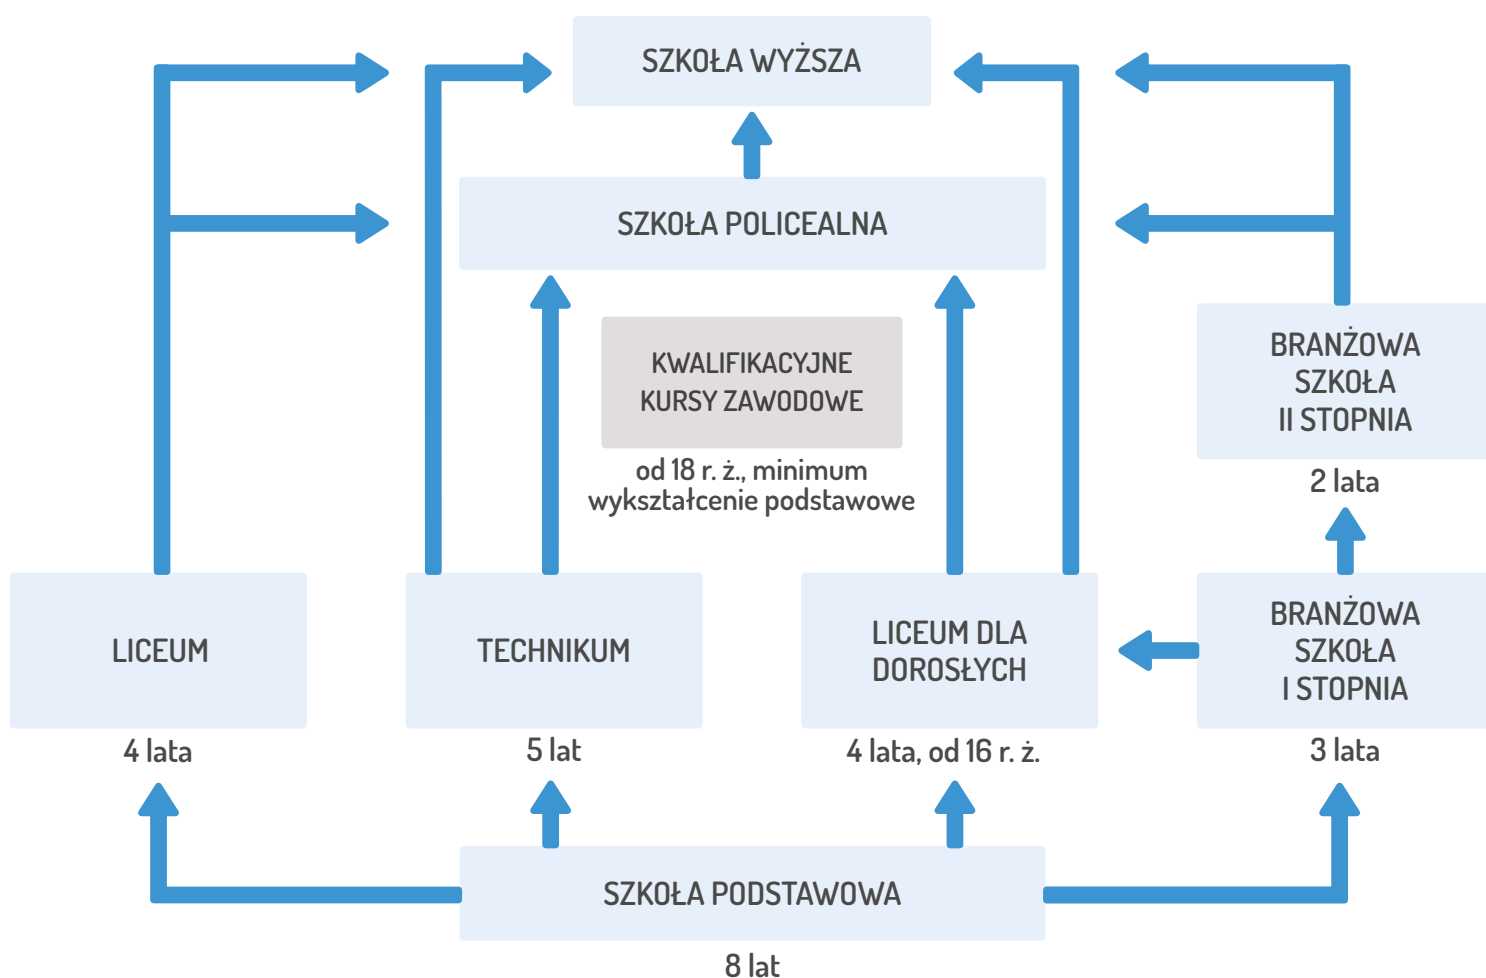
SZKOŁA WYŻSZA

SZKOŁA POLICEALNA

KWALIFIKACYJNE KURSY ZAWODOWE

od 18 r. ż., minimum wykształcenie podstawowe

BRANŻOWA SZKOŁA II STOPNIA

2 lata

LICEUM

4 lata

TECHNIKUM

5 lat

LICEUM DLA DOROSŁYCH

4 lata, od 16 r. ż.

BRANŻOWA SZKOŁA I STOPNIA

3 lata

SZKOŁA PODSTAWOWA

8 lat